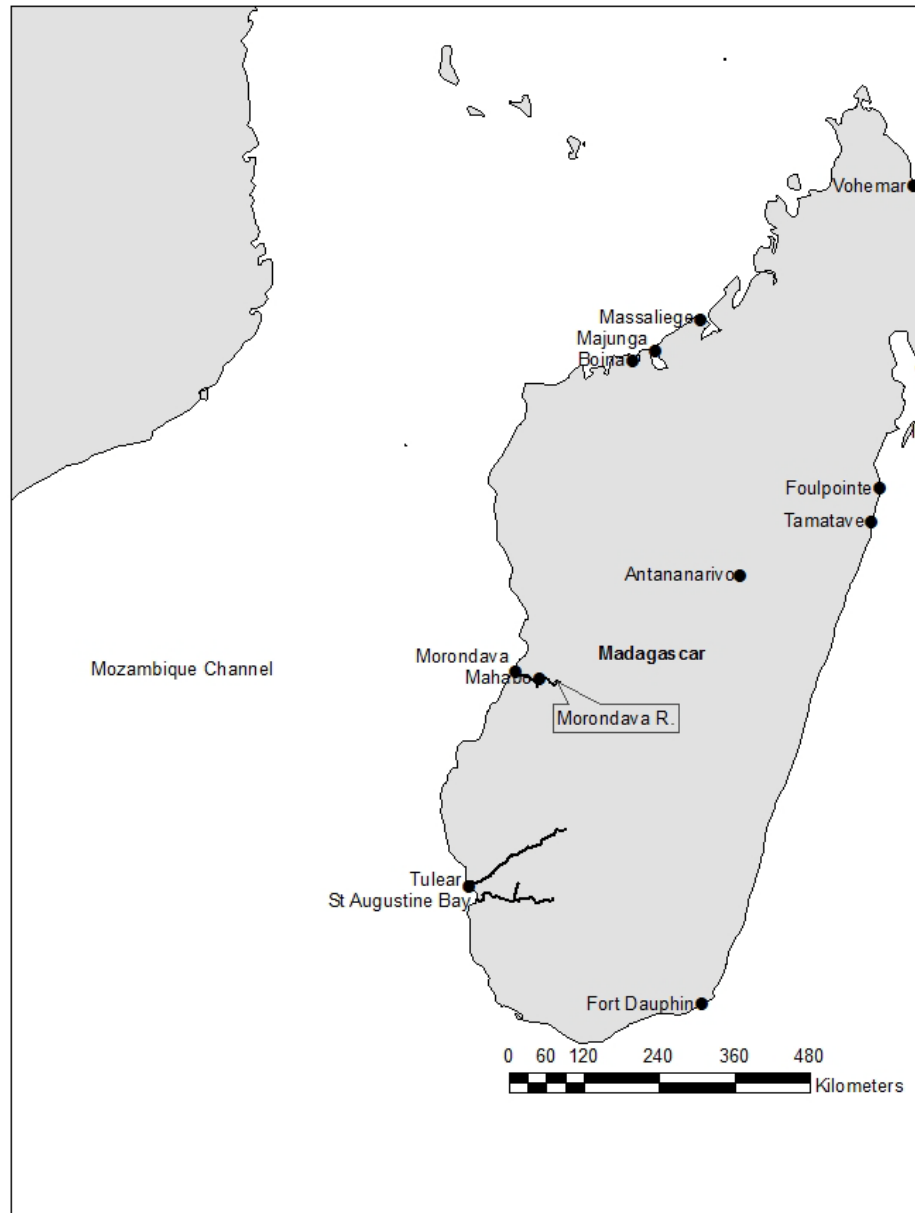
Vohemar

Massaliege

Majunga

Boina

Foulpointe

Tamatave

Antananarivo

Morondava

Madagascar

Mahabo

Mozambique Channel

Morondava R.

Tulear

St Augustine Bay

Fort Dauphin

0 60 120 240 360 480

Kilometers